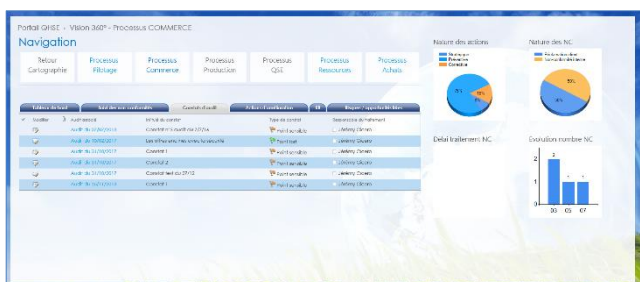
Portail QHSE - Vision 360° - Processus COMMERCE

Navigation

Retour Cartographie

Processus Pilotage

Processus Commerce

Processus Production

Processus QSE

Processus Ressources

Processus Achats

Tableau de bord

Suivi des non conformités

Constats d'audit

Action d'amélioration

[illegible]

Risques / opportunités

| Modifier | Audit associé | Intitulé du constat | Type de constat | Responsable du traitement |
|---|---|---|---|---|
| | Audit du 30/06/2017 | Constat n°3 audit du 27/06 | Point sensible | Jérémy Dicaro |
| | Audit du 16/02/2017 | Les offres ne sont pas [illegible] | Point fort | Jérémy Dicaro |
| | Audit du 20/06/2017 | Constat 1 | Point sensible | Jérémy Dicaro |
| | Audit du 29/06/2017 | Constat 2 | Point fort | Jérémy Dicaro |
| | Audit du 20/06/2017 | Constat test du 07/12 | Point sensible | Jérémy Dicaro |
| | Audit du 20/07/2017 | Constat 1 | Point sensible | Jérémy Dicaro |

Nature des actions

Nature des NC

Délai traitement NC

Evolution nombre NC

2

1

1

03

05

07